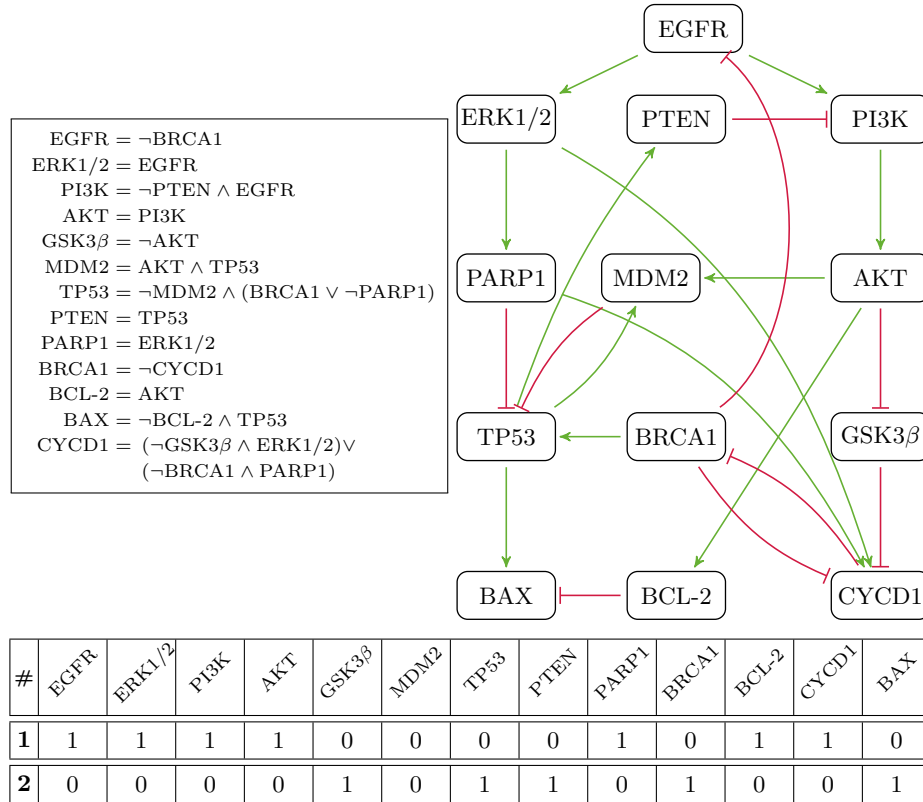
EGFR = $\neg$BRCA1
ERK1/2 = EGFR
PI3K = $\neg$PTEN $\wedge$ EGFR
AKT = PI3K
GSK3$\beta$ = $\neg$AKT
MDM2 = AKT $\wedge$ TP53
TP53 = $\neg$MDM2 $\wedge$ (BRCA1 $\vee$ $\neg$PARP1)
PTEN = TP53
PARP1 = ERK1/2
BRCA1 = $\neg$CYCD1
BCL-2 = AKT
BAX = $\neg$BCL-2 $\wedge$ TP53
CYCD1 = ($\neg$GSK3$\beta$ $\wedge$ ERK1/2)$\vee$ ($\neg$BRCA1 $\wedge$ PARP1)

EGFR
ERK1/2
PTEN
PI3K
PARP1
MDM2
AKT
TP53
BRCA1
GSK3$\beta$
BAX
BCL-2
CYCD1

| # | EGFR | ERK1/2 | PI3K | AKT | GSK3$\beta$ | MDM2 | TP53 | PTEN | PARP1 | BRCA1 | BCL-2 | CYCD1 | BAX |
|---|---|---|---|---|---|---|---|---|---|---|---|---|---|
| **1** | 1 | 1 | 1 | 1 | 0 | 0 | 0 | 0 | 1 | 0 | 1 | 1 | 0 |
| **2** | 0 | 0 | 0 | 0 | 1 | 0 | 1 | 1 | 0 | 1 | 0 | 0 | 1 |